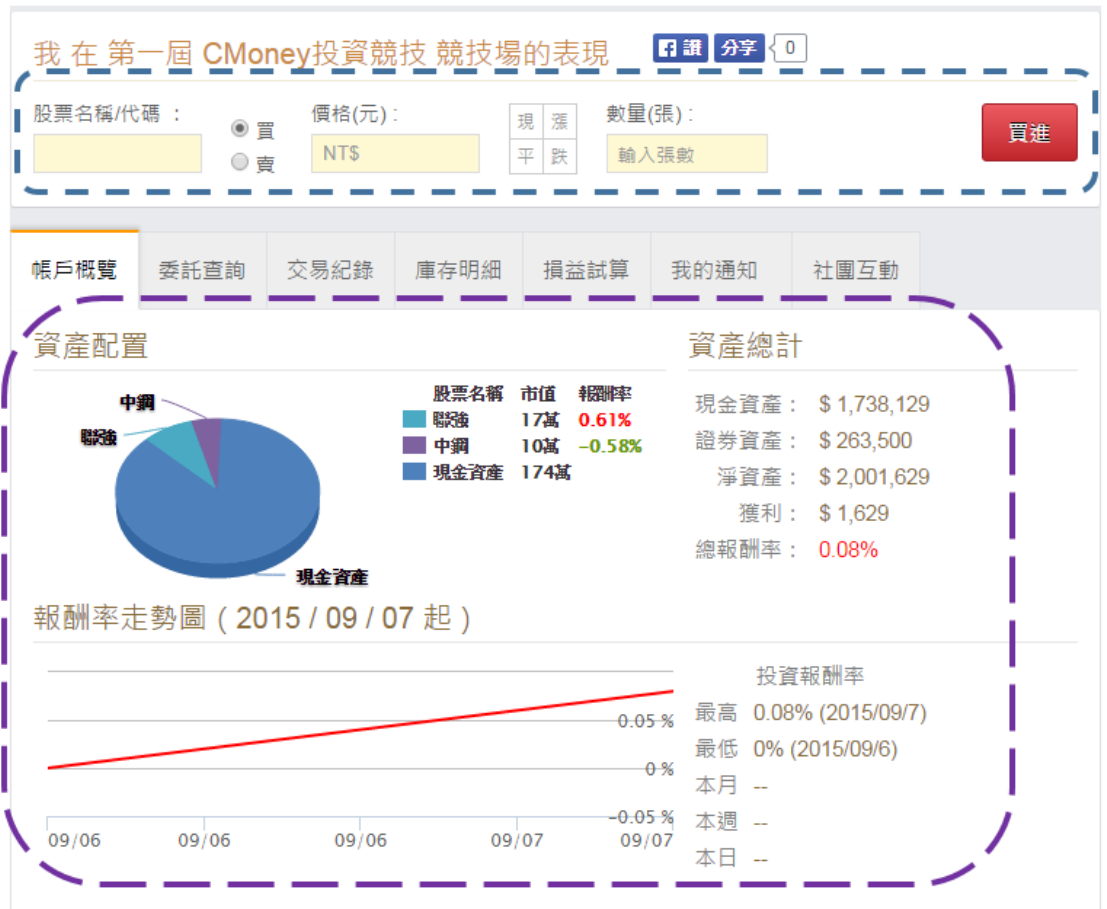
我 在 第一屆 CMoney投資競技 競技場的表現 讚 分享 0

股票名稱/代碼 ：
買
賣
價格(元)：
NT$
現 漲
平 跌
數量(張)：
輸入張數
買進

帳戶概覽 委託查詢 交易紀錄 庫存明細 損益試算 我的通知 社團互動

資產配置

中鋼
聯發
現金資產

| 股票名稱 | 市值 | 報酬率 |
|---|---|---|
| 聯發 | 17萬 | 0.61% |
| 中鋼 | 10萬 | -0.58% |
| 現金資產 | 174萬 | |

資產總計

現金資產： $ 1,738,129
證券資產： $ 263,500
淨資產： $ 2,001,629
獲利： $ 1,629
總報酬率： 0.08%

報酬率走勢圖（2015 / 09 / 07 起）

0.05 %
0 %
-0.05 %
09/06 09/06 09/06 09/07 09/07

投資報酬率
最高 0.08% (2015/09/7)
最低 0% (2015/09/6)
本月 --
本週 --
本日 --